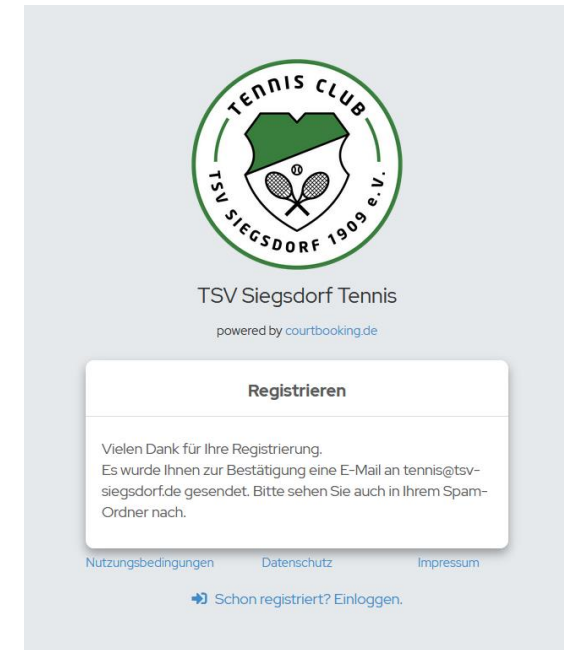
TENNIS CLUB
TSV SIEGSDORF 1909 e.V.

TSV Siegsdorf Tennis

powered by courtbooking.de

Registrieren

Vielen Dank für Ihre Registrierung.
Es wurde Ihnen zur Bestätigung eine E-Mail an tennis@tsv-siegsdorf.de gesendet. Bitte sehen Sie auch in Ihrem Spam-Ordner nach.

Nutzungsbedingungen Datenschutz Impressum

Schon registriert? Einloggen.